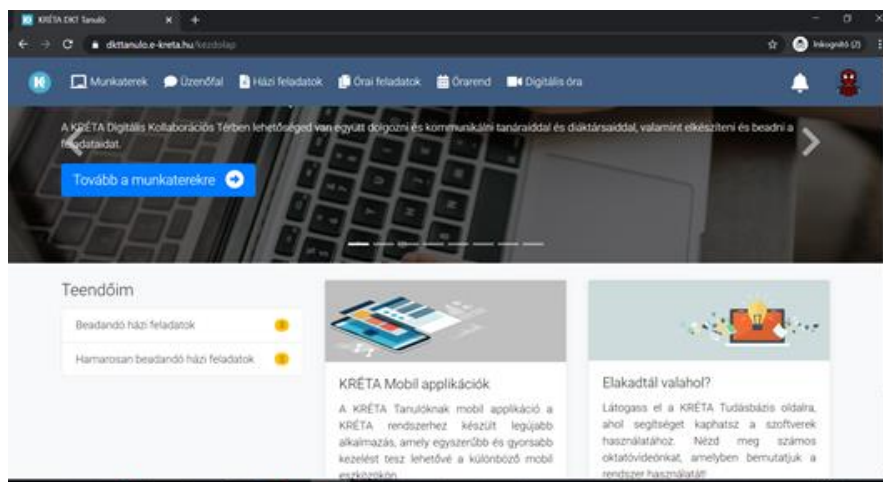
KRÉTA DKT Tanuló

dkttanulo.e-kreta.hu/kezdolap

Inkognitó (2)

Munkaterek Üzenőfal Házi feladatok Órai feladatok Órarend Digitális óra

A KRÉTA Digitális Kollaborációs Térben lehetőséged van együtt dolgozni és kommunikálni tanáraiddal és diáktársaiddal, valamint elkészíteni és beadni a feladataidat.

Tovább a munkaterekre

Teendőim

Beadandó házi feladatok

Hamarosan beadandó házi feladatok

KRÉTA Mobil applikációk

A KRÉTA Tanulóknak mobil applikáció a KRÉTA rendszerhez készült legújabb alkalmazás, amely egyszerűbb és gyorsabb kezelést tesz lehetővé a különböző mobil eszközökön.

Elakadtál valahol?

Látogass el a KRÉTA Tudásbázis oldalra, ahol segítséget kaphatsz a szoftverek használatához. Nézd meg számos oktatóvideónkat, amelyben bemutatjuk a rendszer használatát!